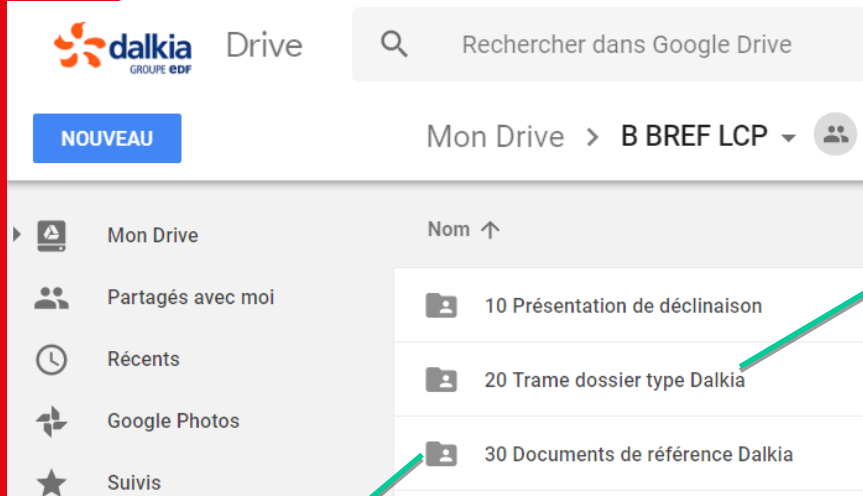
dalkia
GROUPE EDF
Drive

Rechercher dans Google Drive

NOUVEAU

Mon Drive > B BREF LCP

Mon Drive
Partagés avec moi
Récents
Google Photos
Suivis

Nom

10 Présentation de déclinaison
20 Trame dossier type Dalkia
30 Documents de référence Dalkia